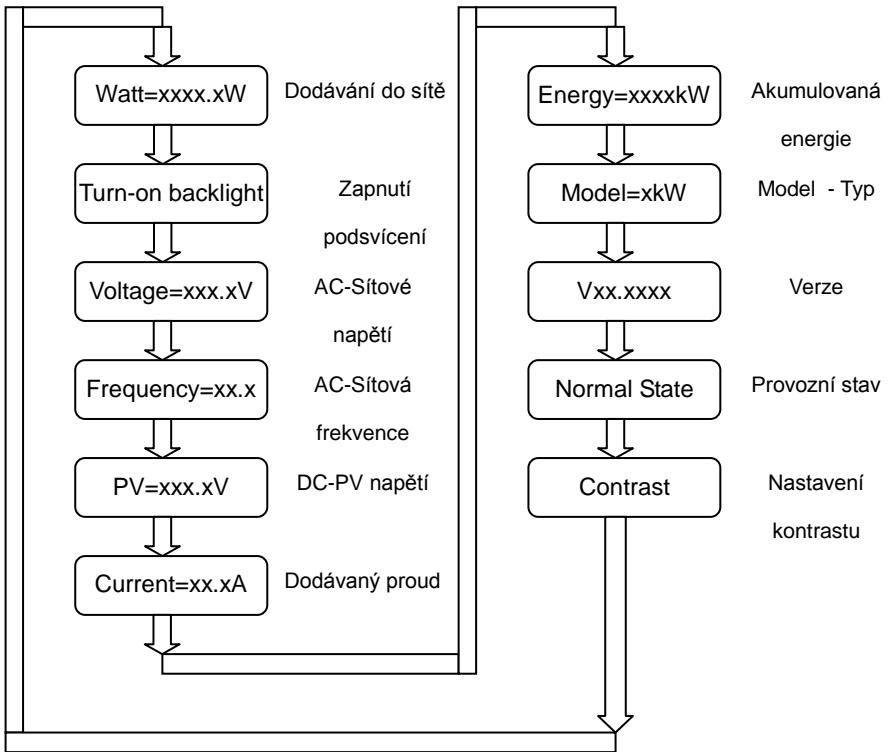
Watt=xxxx.xW

Dodávání do sítě

Turn-on backlight

Zapnutí podsvícení

Voltage=xxx.xV

AC-Sítové napětí

Frequency=xx.x

AC-Sítová frekvence

PV=xxx.xV

DC-PV napětí

Current=xx.xA

Dodávaný proud

Energy=xxxxkW

Akumulovaná energie

Model=xkW

Model - Typ

Vxx.xxxx

Verze

Normal State

Provozní stav

Contrast

Nastavení kontrastu